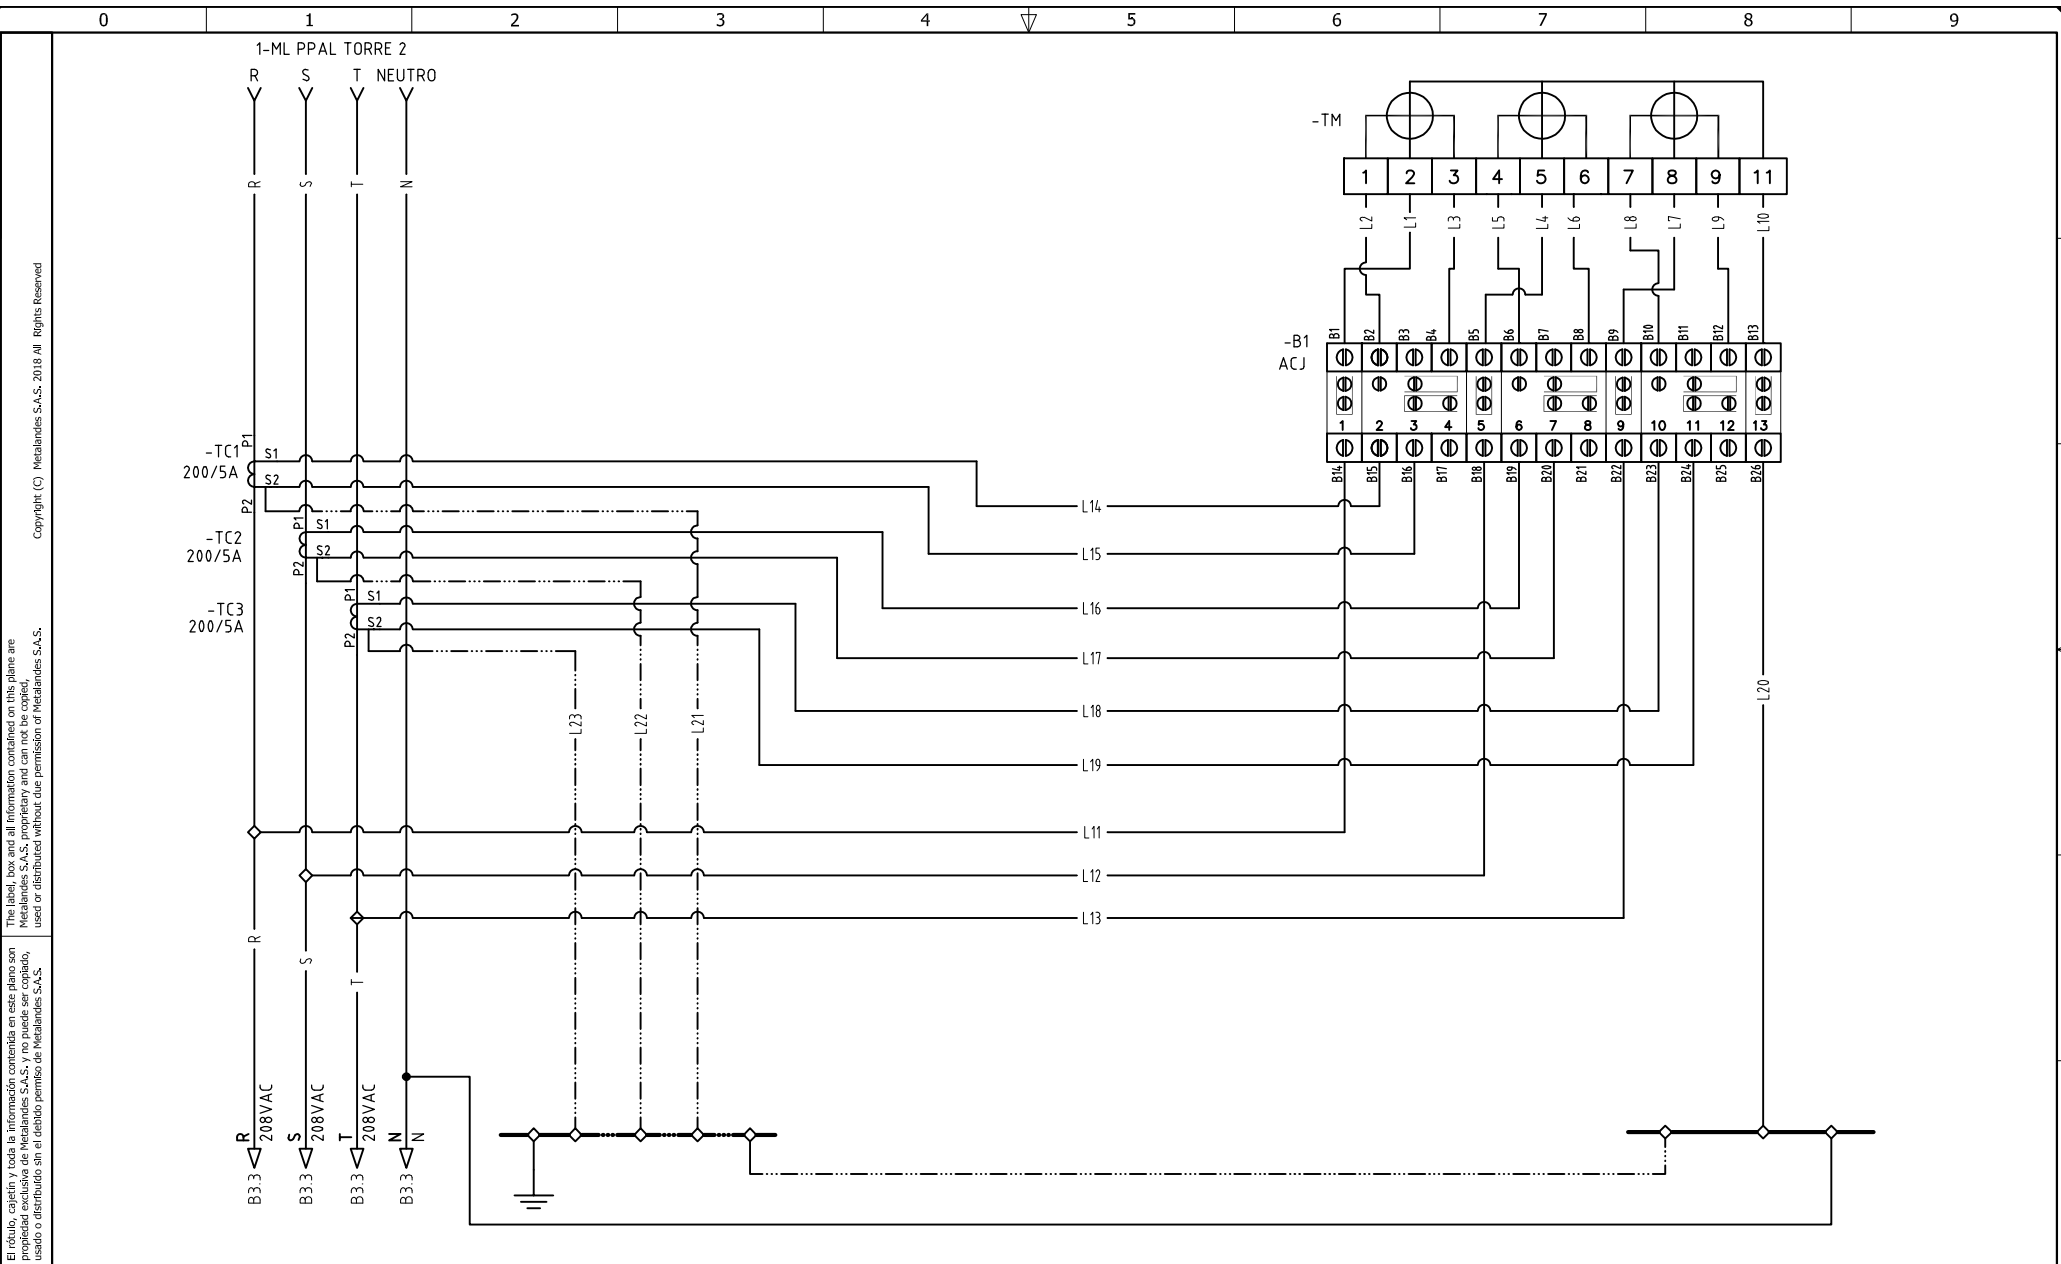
0 1 2 3 4 5 6 7 8 9

Copyright (C) Metalandes S.A.S. 2018 All Rights Reserved

The label, box and all information contained on this plane are Metalandes S.A.S. proprietary and can not be copied, used or distributed without due permission of Metalandes S.A.S.

El rótulo, cajetín y toda la información contenida en este plano son propiedad exclusiva de Metalandes S.A.S. y no puede ser copiado, usado o distribuido sin el debido permiso de Metalandes S.A.S.

1-ML PPAL TORRE 2
R S T NEUTRO

R S T N

-TM
1 2 3 4 5 6 7 8 9 11
L2 L1 L3 L5 L4 L6 L8 L7 L9 L10

-B1
ACJ
B1 B2 B3 B4 B5 B6 B7 B8 B9 B10 B11 B12 B13
1 2 3 4 5 6 7 8 9 10 11 12 13
B14 B15 B16 B17 B18 B19 B20 B21 B22 B23 B24 B25 B26

-TC1
200/5A
P1 S1 S2 P2

-TC2
200/5A
P1 S1 S2 P2

-TC3
200/5A
P1 S1 S2 P2

L14
L15
L16
L17
L18
L19
L11
L12
L13
L23 L22 L21
L20

R S T

R 208VAC B3.3
S 208VAC B3.3
T 208VAC B3.3
N N B3.3